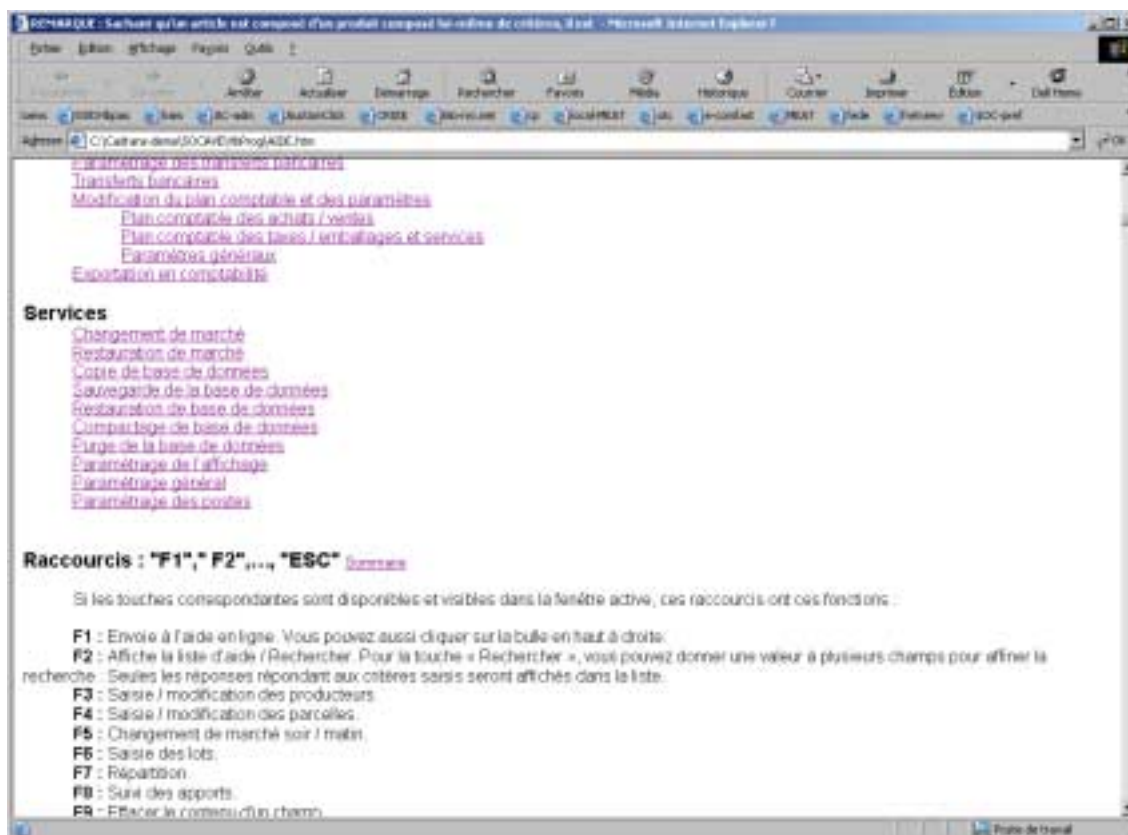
REMARQUE : Sachant qu'un article est composé d'un produit composé lui-même de critères, il est - Microsoft Internet Explorer

Fichier Edition Affichage Favoris Outils ?

Précédente Suivante Arrêter Actualiser Démarrage Rechercher Favoris Média Historique Courrier Imprimer Édition Dell Home

Liens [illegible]

Adresse C:\Cathare-demo\SOCAVE\Prog\AIDE.htm

Paramétrage des transferts bancaires
Transferts bancaires
Modification du plan comptable et des paramètres
Plan comptable des achats / ventes
Plan comptable des taxes / emballages et services
Paramètres généraux
Exportation en comptabilité

Services
Changement de marché
Restauration de marché
Copie de base de données
Sauvegarde de la base de données
Restauration de base de données
Compactage de base de données
Purge de la base de données
Paramétrage de l'affichage
Paramétrage général
Paramétrage des postes

Raccourcis : "F1"," F2",..., "ESC" Sommaire

Si les touches correspondantes sont disponibles et visibles dans la fenêtre active, ces raccourcis ont ces fonctions :

F1 : Envoie à l'aide en ligne. Vous pouvez aussi cliquer sur la bulle en haut à droite.
F2 : Affiche la liste d'aide / Rechercher. Pour la touche « Rechercher », vous pouvez donner une valeur à plusieurs champs pour affiner la recherche : Seules les réponses répondant aux critères saisis seront affichés dans la liste.
F3 : Saisie / modification des producteurs.
F4 : Saisie / modification des parcelles.
F5 : Changement de marché soir / matin.
F6 : Saisie des lots.
F7 : Répartition.
F8 : Suivi des apports.
F9 : Effacer le contenu d'un champ.

Poste de travail